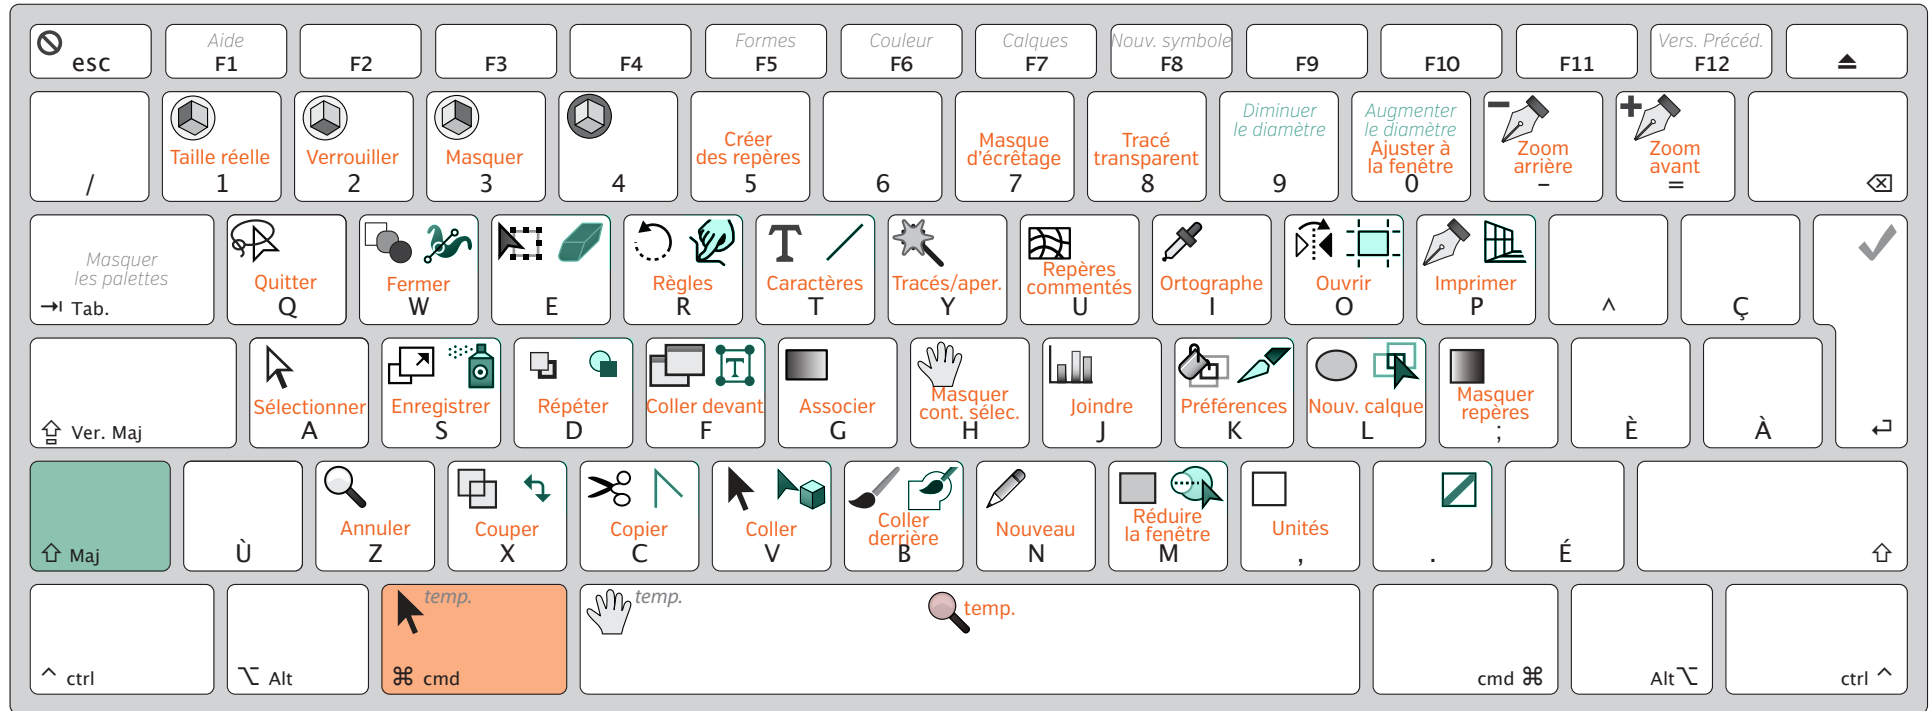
esc
Aide F1
F2
F3
F4
Formes F5
Couleur F6
Calques F7
Nouv. symbole F8
F9
F10
F11
Vers. Précéd. F12
⏏

/
Taille réelle 1
Verrouiller 2
Masquer 3
4
Créer des repères 5
6
Masque d'écrêtage 7
Tracé transparent 8
Diminuer le diamètre 9
Augmenter le diamètre Ajuster à la fenêtre 0
Zoom arrière –
Zoom avant =
⌫

Masquer les palettes ⇥ Tab.
Quitter Q
Fermer W
E
Règles R
Caractères T
Tracés/aper. Y
Repères commentés U
Ortographe I
Ouvrir O
Imprimer P
^
Ç

⇪ Ver. Maj
Sélectionner A
Enregistrer S
Répéter D
Coller devant F
Associer G
Masquer cont. sélec. H
Joindre J
Préférences K
Nouv. calque L
Masquer repères ;
È
À
↵

⇧ Maj
Ù
Annuler Z
Couper X
Copier C
Coller V
Coller derrière B
Nouveau N
Réduire la fenêtre M
Unités ,
.
É
⇧

^ ctrl
⌥ Alt
temp. ⌘ cmd
temp.
temp.
cmd ⌘
Alt ⌥
ctrl ^